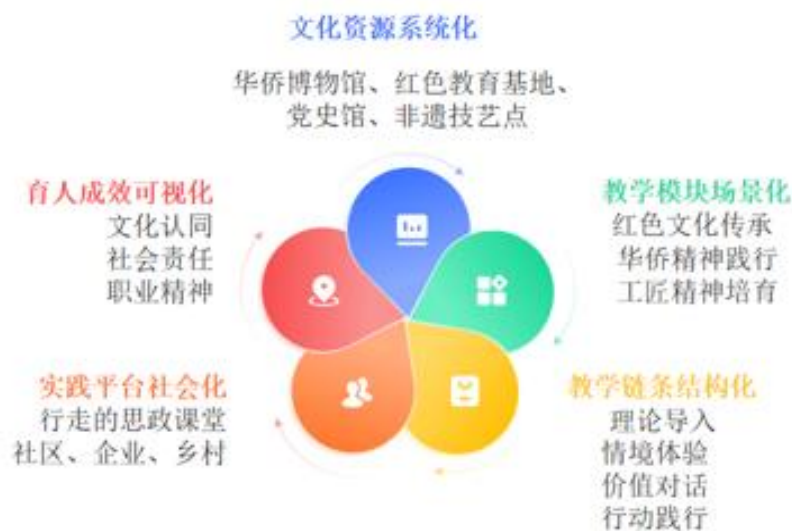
文化资源系统化

华侨博物馆、红色教育基地、
党史馆、非遗技艺点

育人成效可视化
文化认同
社会责任
职业精神

教学模块场景化
红色文化传承
华侨精神践行
工匠精神培育

实践平台社会化
行走的思政课堂
社区、企业、乡村

教学链条结构化
理论导入
情境体验
价值对话
行动践行